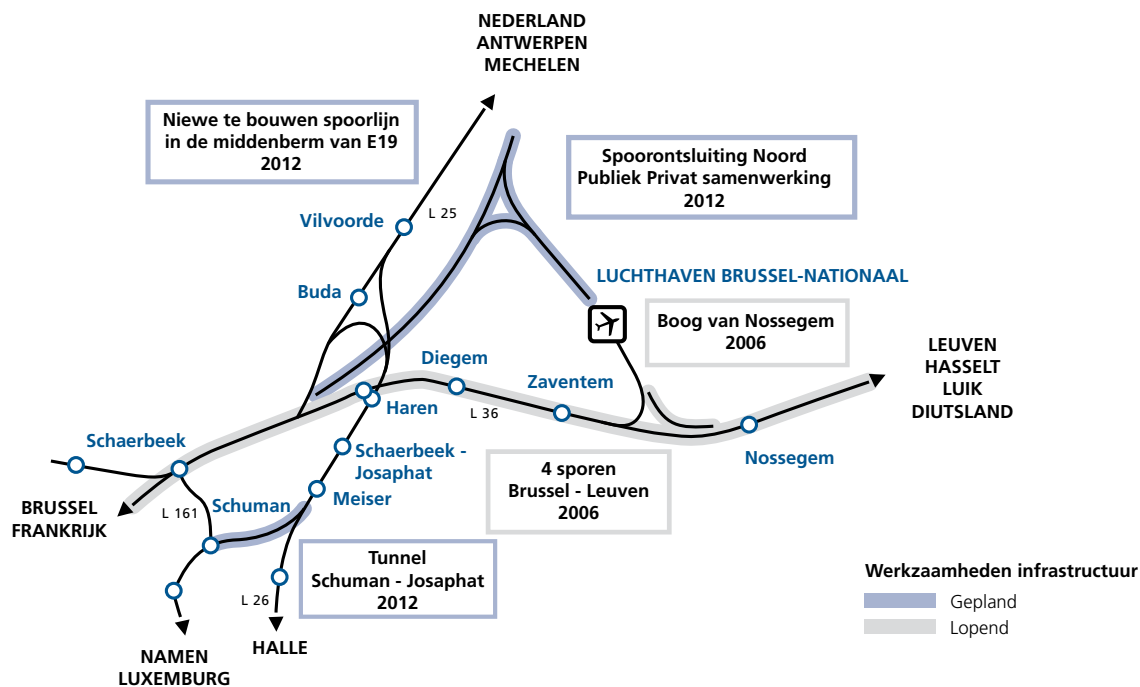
NEDERLAND
ANTWERPEN
MECHELEN

Niewe te bouwen spoorlijn in de middenberm van E19 2012

Spoorontsluiting Noord
Publiek Privat samenwerking
2012

Vilvoorde
L 25

Buda

LUCHTHAVEN BRUSSEL-NATIONAAL

Boog van Nossegem
2006

LEUVEN
HASSELT
LUIK
DIUTSLAND

Diegem
Zaventem
Haren
L 36

Schaerbeek

Schaerbeek - Josaphat

Meiser

Nossegem

4 sporen
Brussel - Leuven
2006

BRUSSEL
FRANKRIJK

L 161

Schuman

Tunnel
Schuman - Josaphat
2012

L 26

NAMEN
LUXEMBURG

HALLE

Werkzaamheden infrastructuur
Gepland
Lopend